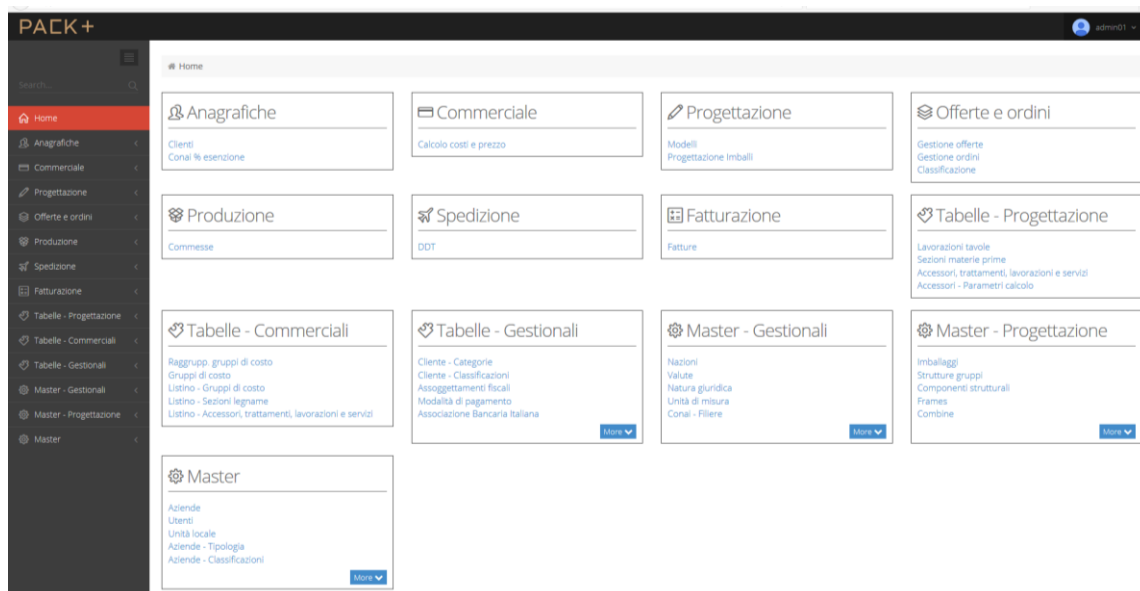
PACK+

admin01

Search...

Home
Anagrafiche
Commerciale
Progettazione
Offerte e ordini
Produzione
Spedizione
Fatturazione
Tabelle - Progettazione
Tabelle - Commerciali
Tabelle - Gestionali
Master - Gestionali
Master - Progettazione
Master

Home

Anagrafiche
Clienti
Conai % esenzione

Commerciale
Calcolo costi e prezzo

Progettazione
Modelli
Progettazione Imballi

Offerte e ordini
Gestione offerte
Gestione ordini
Classificazione

Produzione
Commesse

Spedizione
DDT

Fatturazione
Fatture

Tabelle - Progettazione
Lavorazioni tavole
Sezioni materie prime
Accessori, trattamenti, lavorazioni e servizi
Accessori - Parametri calcolo

Tabelle - Commerciali
Raggrupp. gruppi di costo
Gruppi di costo
Listino - Gruppi di costo
Listino - Sezioni legname
Listino - Accessori, trattamenti, lavorazioni e servizi

Tabelle - Gestionali
Cliente - Categorie
Cliente - Classificazioni
Assoggettamenti fiscali
Modalità di pagamento
Associazione Bancaria Italiana
More

Master - Gestionali
Nazioni
Valute
Natura giuridica
Unità di misura
Conai - Filiere
More

Master - Progettazione
Imballaggi
Strutture gruppi
Componenti strutturali
Frames
Combine
More

Master
Aziende
Utenti
Unità locale
Aziende - Tipologia
Aziende - Classificazioni
More